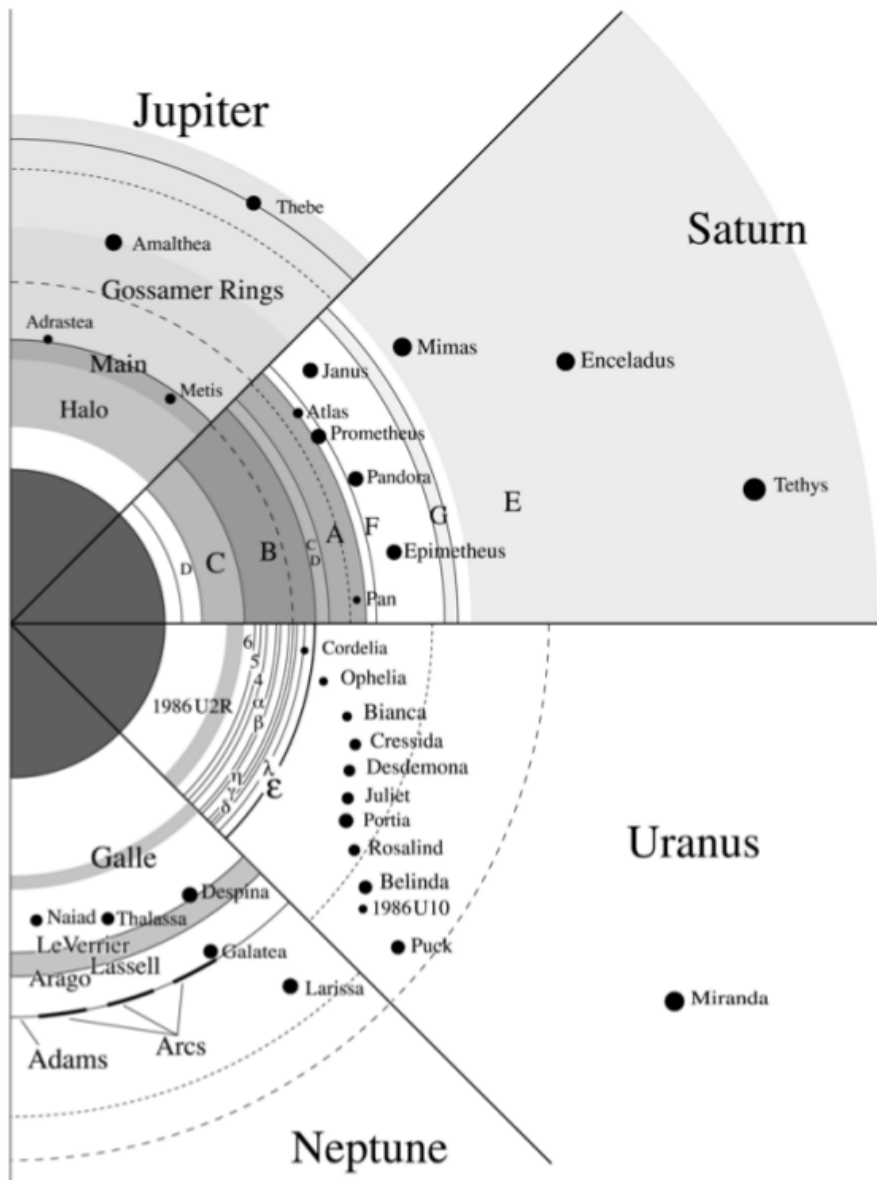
Jupiter

Thebe

Amalthea

Gossamer Rings

Adrastea

Main

Metis

Halo

Saturn

Mimas

Enceladus

Janus

Atlas

Prometheus

Pandora

Tethys

E

G

F

A

C

D

C

B

D

Epimetheus

Pan

6

5

4

α

β

1986U2R

η

γ

δ

λ

ε

Cordelia

Ophelia

Bianca

Cressida

Desdemona

Juliet

Portia

Rosalind

Belinda

1986U10

Puck

Uranus

Miranda

Galle

Despina

Naiad

Thalassa

LeVerrier

Lassell

Arago

Galatea

Larissa

Adams

Arcs

Neptune